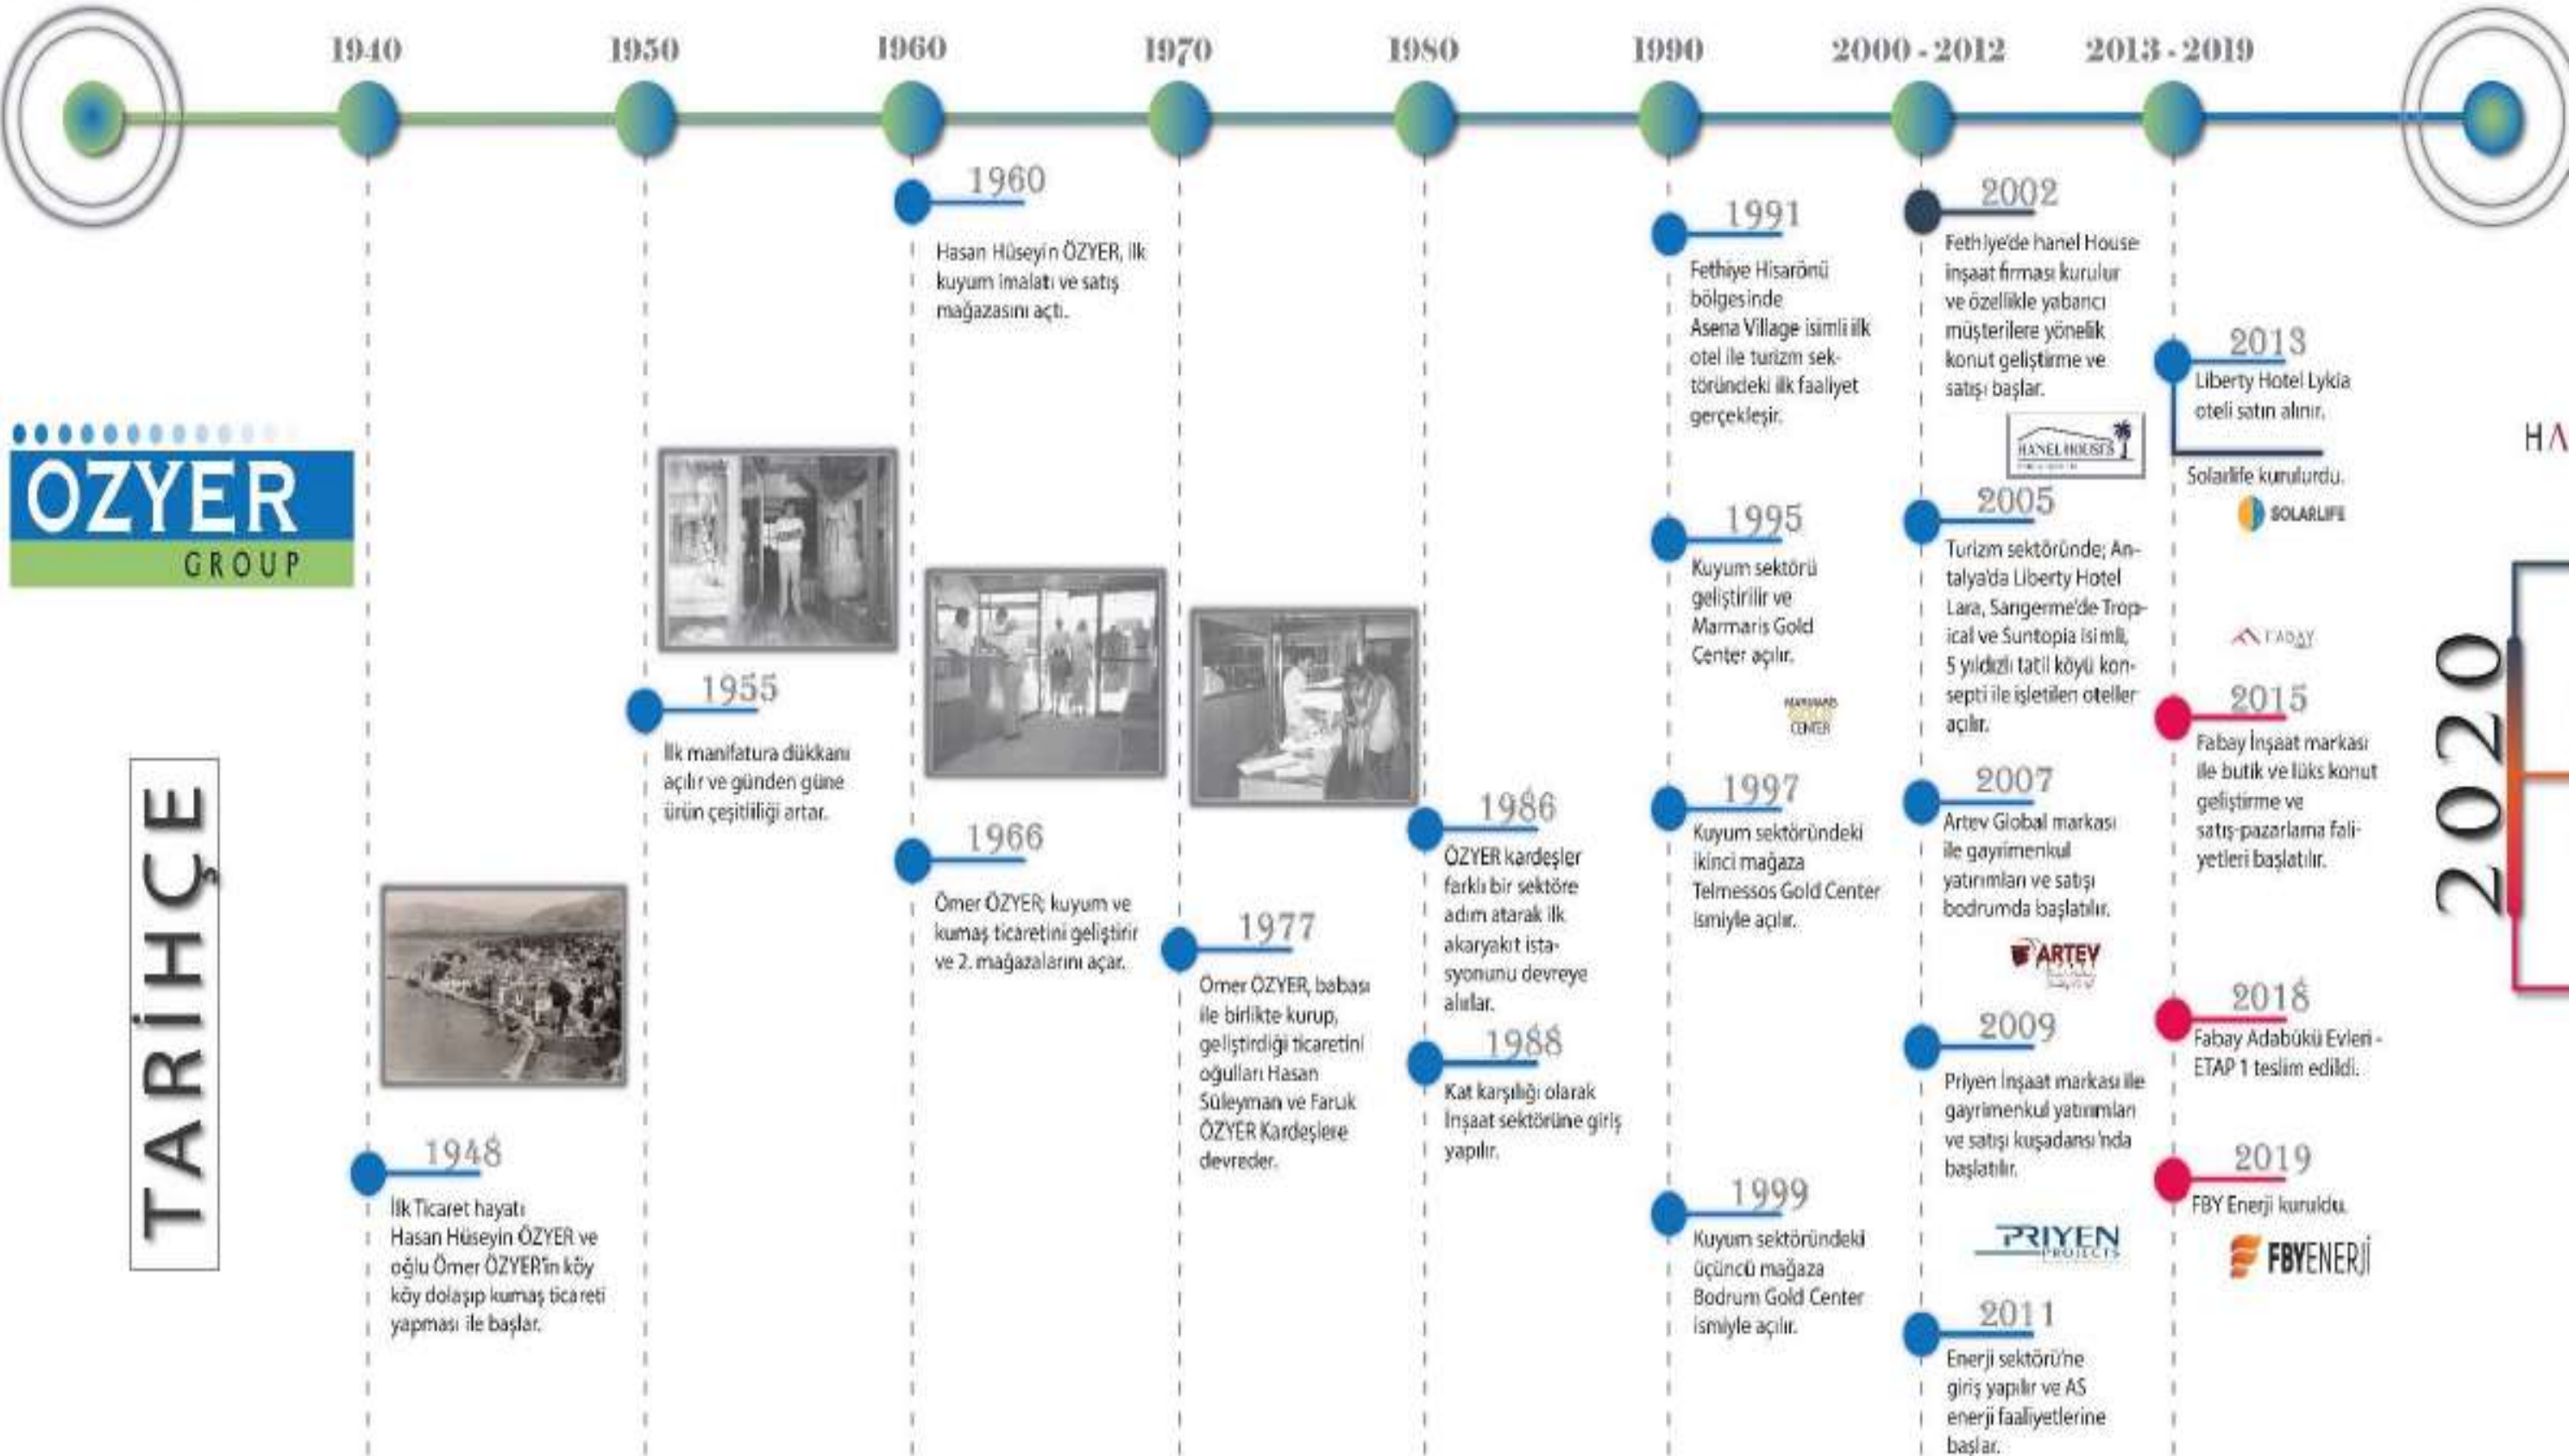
1940 1950 1960 1970 1980 1990 2000 - 2012 2013 - 2019

ÖZYER GROUP

TARİHÇE

1948
İlk Ticaret hayatı Hasan Hüseyin ÖZYER ve oğlu Ömer ÖZYER'in köy köy dolaşıp kumaş ticareti yapması ile başlar.

1955
İlk manifatura dükkanı açılır ve günden güne ürün çeşitliliği artar.

1960
Hasan Hüseyin ÖZYER, ilk kuyum imalatı ve satış mağazasını açtı.

1966
Ömer ÖZYER; kuyum ve kumaş ticaretini geliştirir ve 2. mağazalarını açar.

1977
Ömer ÖZYER, babası ile birlikte kurup, geliştirdiği ticaretini oğulları Hasan Süleyman ve Faruk ÖZYER Kardeşlere devreder.

1986
ÖZYER kardeşler farklı bir sektöre adım atarak ilk akaryakıt istasyonunu devreye alırlar.

1988
Kat karşılığı olarak İnşaat sektörüne giriş yapılır.

1991
Fethiye Hisarönü bölgesinde Asena Village isimli ilk otel ile turizm sektöründeki ilk faaliyet gerçekleşir.

1995
Kuyum sektörü geliştirilir ve Marmaris Gold Center açılır.

MARMARIS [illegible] CENTER

1997
Kuyum sektöründeki ikinci mağaza Telmessos Gold Center ismiyle açılır.

1999
Kuyum sektöründeki üçüncü mağaza Bodrum Gold Center ismiyle açılır.

2002
Fethiye'de hanel House inşaat firması kurulur ve özellikle yabancı müşterilere yönelik konut geliştirme ve satışı başlar.

HANEL HOUSES

2005
Turizm sektöründe; Antalya'da Liberty Hotel Lara, Sarıgerme'de Tropical ve Suntopia isimli, 5 yıldızlı tatil köyü konsepti ile işletilen oteller açılır.

2007
Artev Global markası ile gayrimenkul yatırımları ve satışı bodrumda başlatılır.

ARTEV

2009
Priyen İnşaat markası ile gayrimenkul yatırımları ve satışı kuşadası'nda başlatılır.

PRIYEN PROJECTS

2011
Enerji sektörü'ne giriş yapılır ve AS enerji faaliyetlerine başlar.

2013
Liberty Hotel Lykia oteli satın alınır.

Solarlife kuruldu.

SOLARLIFE

FABAY

2015
Fabay İnşaat markası ile butik ve lüks konut geliştirme ve satış-pazarlama faliyetleri başlatılır.

2018
Fabay Adabükü Evleri - ETAP 1 teslim edildi.

2019
FBY Enerji kuruldu.

FBYENERJİ

2020

HA